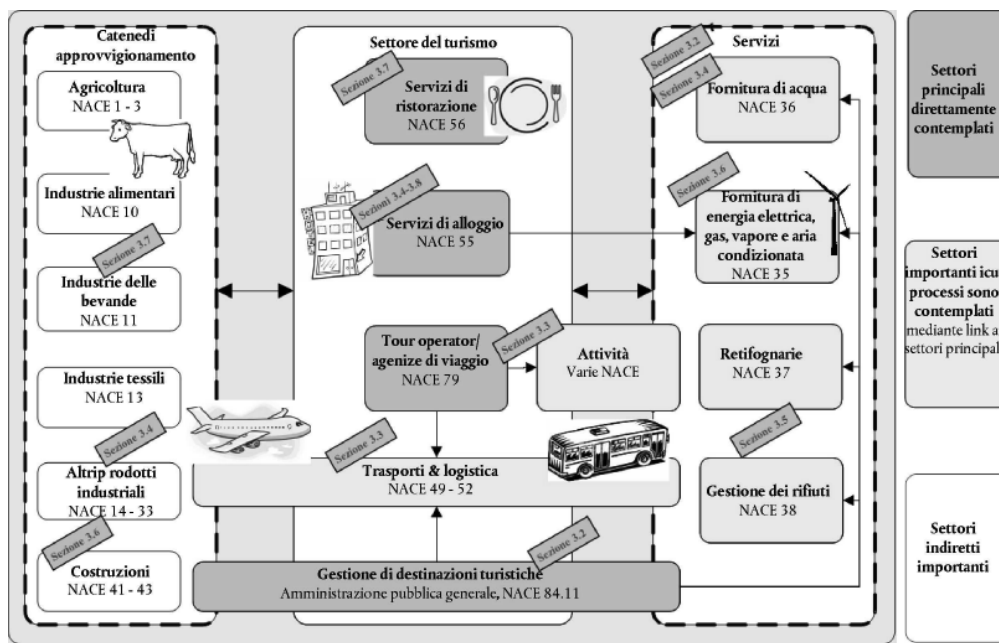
Catenedi approvvigionamento

Agricoltura
NACE 1 - 3

Industrie alimentari
NACE 10

Sezione 3.7

Industrie delle bevande
NACE 11

Industrie tessili
NACE 13

Sezione 3.4

Altrip rodotti industriali
NACE 14 - 33

Sezione 3.6

Costruzioni
NACE 41 - 43

Settore del turismo

Sezione 3.7

Servizi di ristorazione
NACE 56

Sezioni 3.4-3.8

Servizi di alloggio
NACE 55

Tour operator/ agenize di viaggio
NACE 79

Sezione 3.3

Attività
Varie NACE

Sezione 3.3

Trasporti & logistica
NACE 49 - 52

Sezione 3.2

Gestione di destinazioni turistiche
Amministrazione pubblica generale, NACE 84.11

Servizi

Sezione 3.2

Sezione 3.4

Fornitura di acqua
NACE 36

Sezione 3.6

Fornitura di energia elettrica, gas, vapore e aria condizionata
NACE 35

Retifognarie
NACE 37

Sezione 3.5

Gestione dei rifiuti
NACE 38

Settori principali direttamente contemplati

Settori importanti icu processi sono contemplati mediante link a settori principal

Settori indiretti importanti